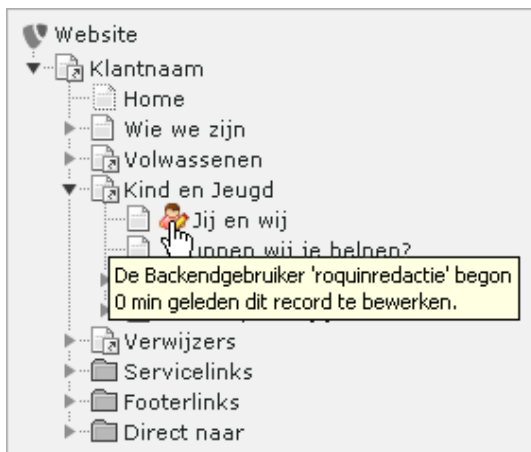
Website
Klantnaam
Home
Wie we zijn
Volwassenen
Kind en Jeugd
Jij en wij
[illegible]unnen wij je helpen?
De Backendgebruiker 'roquinredactie' begon 0 min geleden dit record te bewerken.
Verwijzers
Servicelinks
Footerlinks
Direct naar